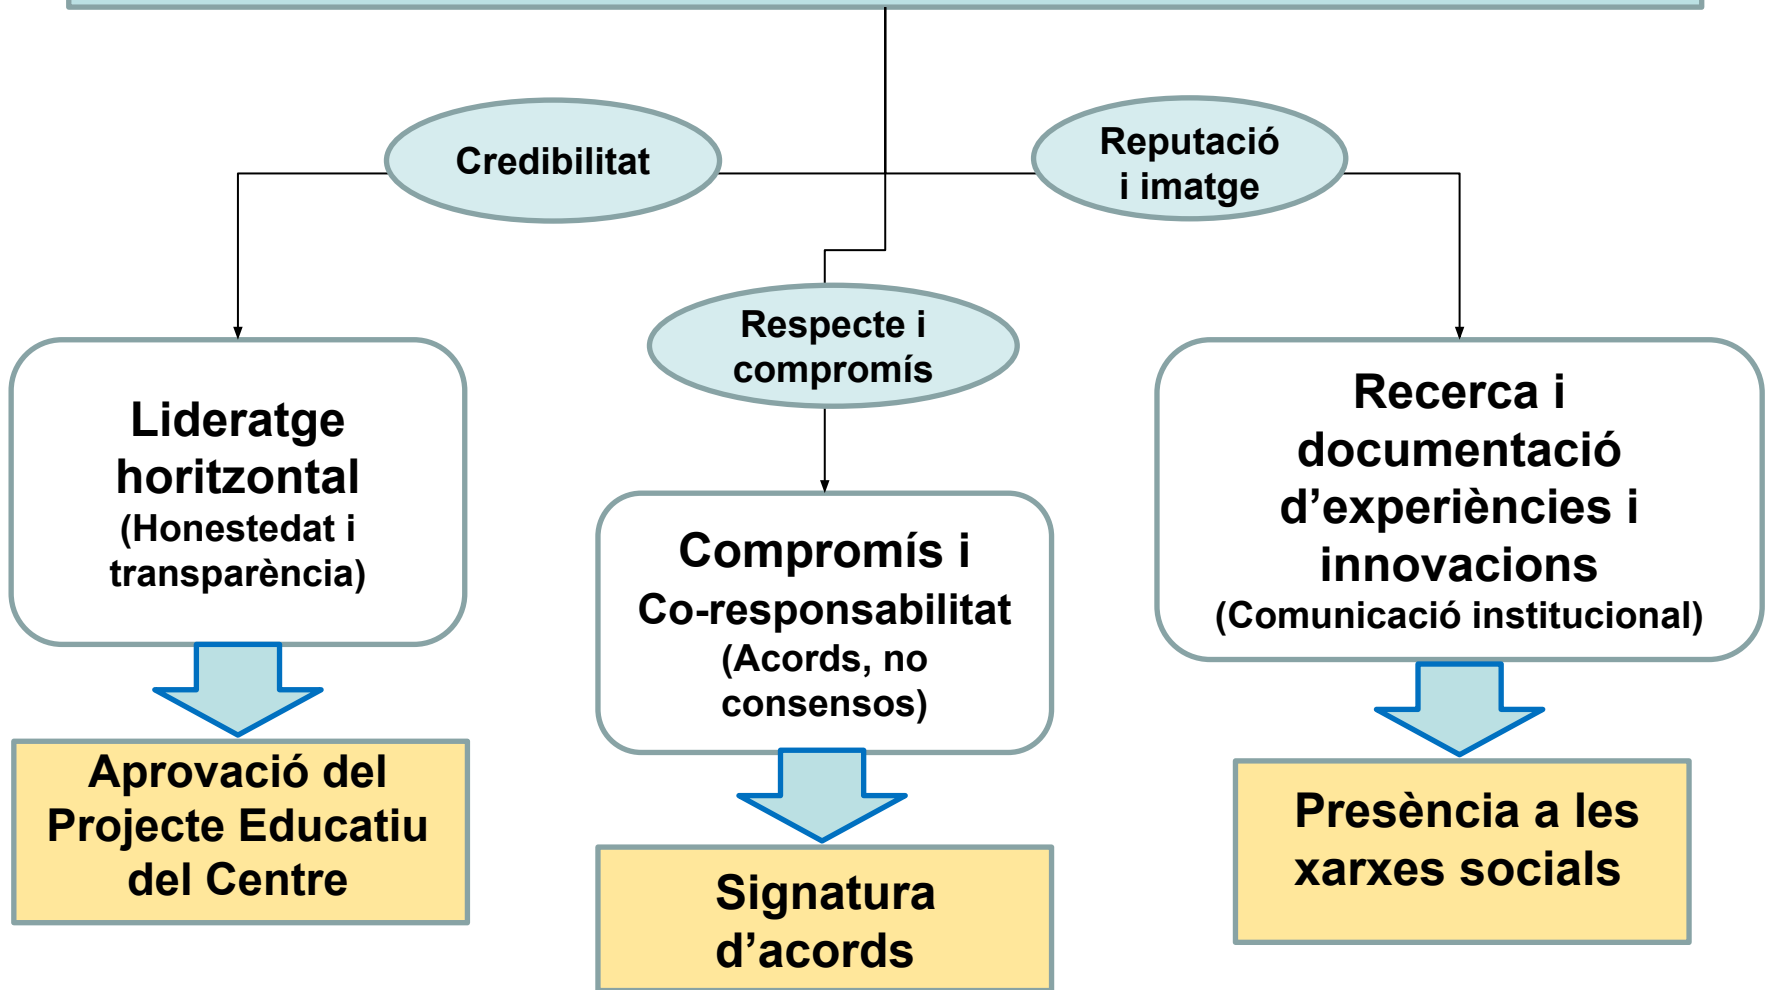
Credibilitat

Reputació i imatge

Respecte i compromís

Lideratge horitzontal
(Honestedat i transparència)

Compromís i
Co-responsabilitat
(Acords, no consensos)

Recerca i documentació d'experiències i innovacions
(Comunicació institucional)

Aprovació del Projecte Educatiu del Centre

Signatura d'acords

Presència a les xarxes socials